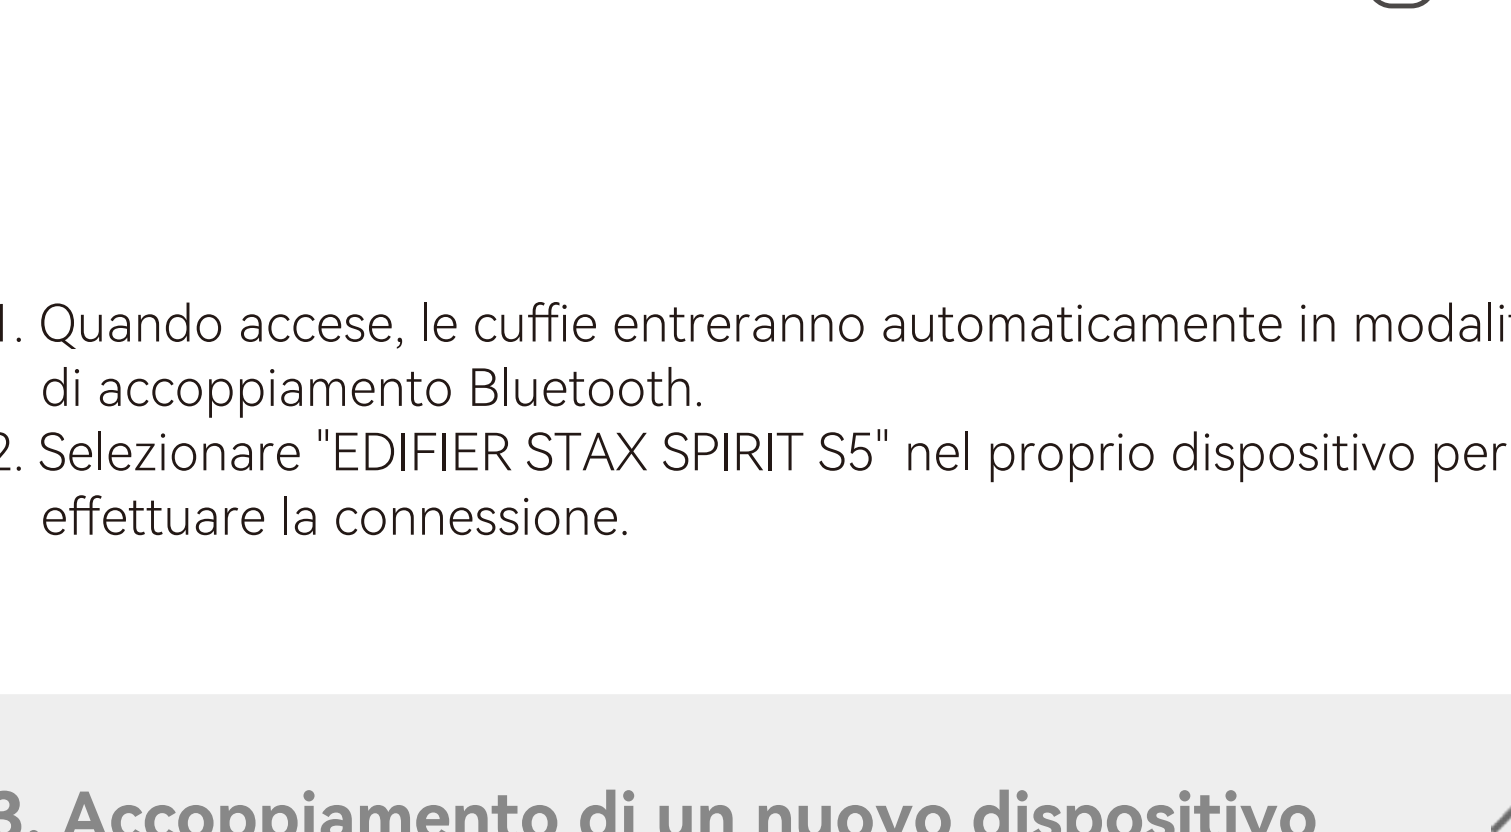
1. Quando accese, le cuffie entreranno automaticamente in modali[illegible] di accoppiamento Bluetooth.
2. Selezionare "EDIFIER STAX SPIRIT S5" nel proprio dispositivo per effettuare la connessione.

3. Accoppiamento di un nuovo dispositivo